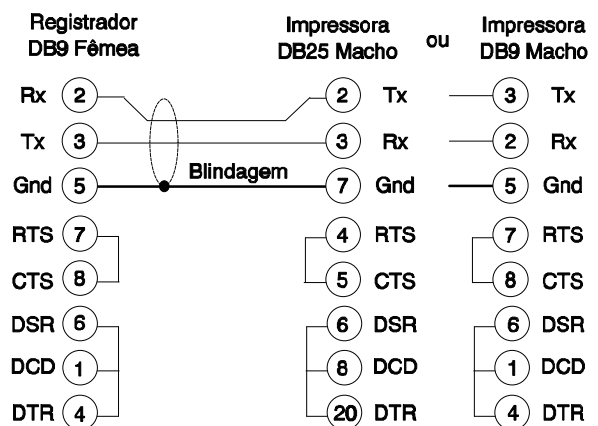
Registrador
DB9 Fêmea

Impressora
DB25 Macho

ou

Impressora
DB9 Macho

Rx 2 — 2 Tx — 3 Tx

Tx 3 — 3 Rx — 2 Rx

Gnd 5 — Blindagem — 7 Gnd — 5 Gnd

RTS 7 — 4 RTS — 7 RTS

CTS 8 — 5 CTS — 8 CTS

DSR 6 — 6 DSR — 6 DSR

DCD 1 — 8 DCD — 1 DCD

DTR 4 — 20 DTR — 4 DTR